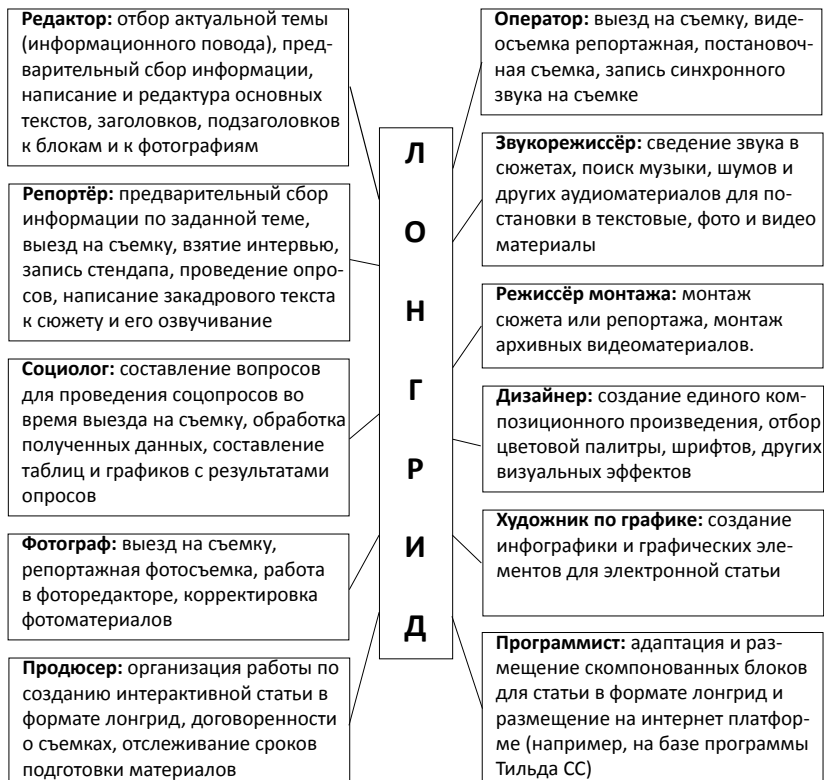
**Редактор:** отбор актуальной темы (информационного повода), предварительный сбор информации, написание и редактура основных текстов, заголовков, подзаголовков к блокам и к фотографиям

**Репортёр:** предварительный сбор информации по заданной теме, выезд на съемку, взятие интервью, запись стендапа, проведение опросов, написание закадрового текста к сюжету и его озвучивание

**Социолог:** составление вопросов для проведения соцопросов во время выезда на съемку, обработка полученных данных, составление таблиц и графиков с результатами опросов

**Фотограф:** выезд на съемку, репортажная фотосъемка, работа в фоторедакторе, корректировка фотоматериалов

**Продюсер:** организация работы по созданию интерактивной статьи в формате лонгрид, договоренности о съемках, отслеживание сроков подготовки материалов

Л
О
Н
Г
Р
И
Д

**Оператор:** выезд на съемку, видеосъемка репортажная, постановочная съемка, запись синхронного звука на съемке

**Звукорежиссёр:** сведение звука в сюжетах, поиск музыки, шумов и других аудиоматериалов для постановки в текстовые, фото и видео материалы

**Режиссёр монтажа:** монтаж сюжета или репортажа, монтаж архивных видеоматериалов.

**Дизайнер:** создание единого композиционного произведения, отбор цветовой палитры, шрифтов, других визуальных эффектов

**Художник по графике:** создание инфографики и графических элементов для электронной статьи

**Программист:** адаптация и размещение скомпонованных блоков для статьи в формате лонгрид и размещение на интернет платформе (например, на базе программы Тильда СС)